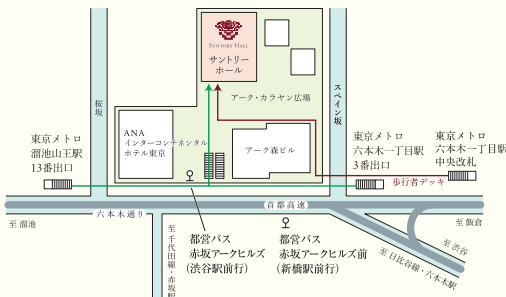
SUNTORY HALL
サントリーホール

アーク・カラヤン広場

スペイン坂

桜坂

ANA
インターコンチネンタル
ホテル東京

アーク森ビル

東京メトロ
溜池山王駅
13番出口

東京メトロ
六本木一丁目駅
3番出口

東京メトロ
六本木一丁目駅
中央改札

歩行者デッキ

首都高速

六本木通り

至 溜池

至 飯倉

至 渋谷

至 日比谷線・六本木駅

至 千代田線・赤坂駅

都営バス
赤坂アークヒルズ
(渋谷駅前行)

都営バス
赤坂アークヒルズ前
(新橋駅前行)